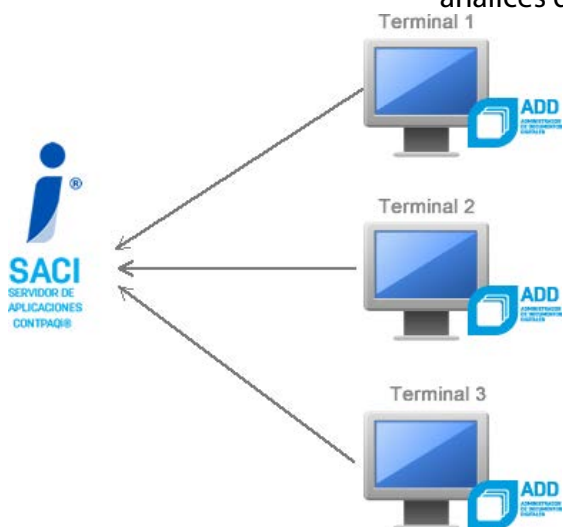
analices c

Terminal 1

ADD
ADMINISTRADOR DE DOCUMENTOS DIGITALES

®
SACI
SERVIDOR DE APLICACIONES CONTPAQi®

Terminal 2

ADD
ADMINISTRADOR DE DOCUMENTOS DIGITALES

Terminal 3

ADD
ADMINISTRADOR DE DOCUMENTOS DIGITALES